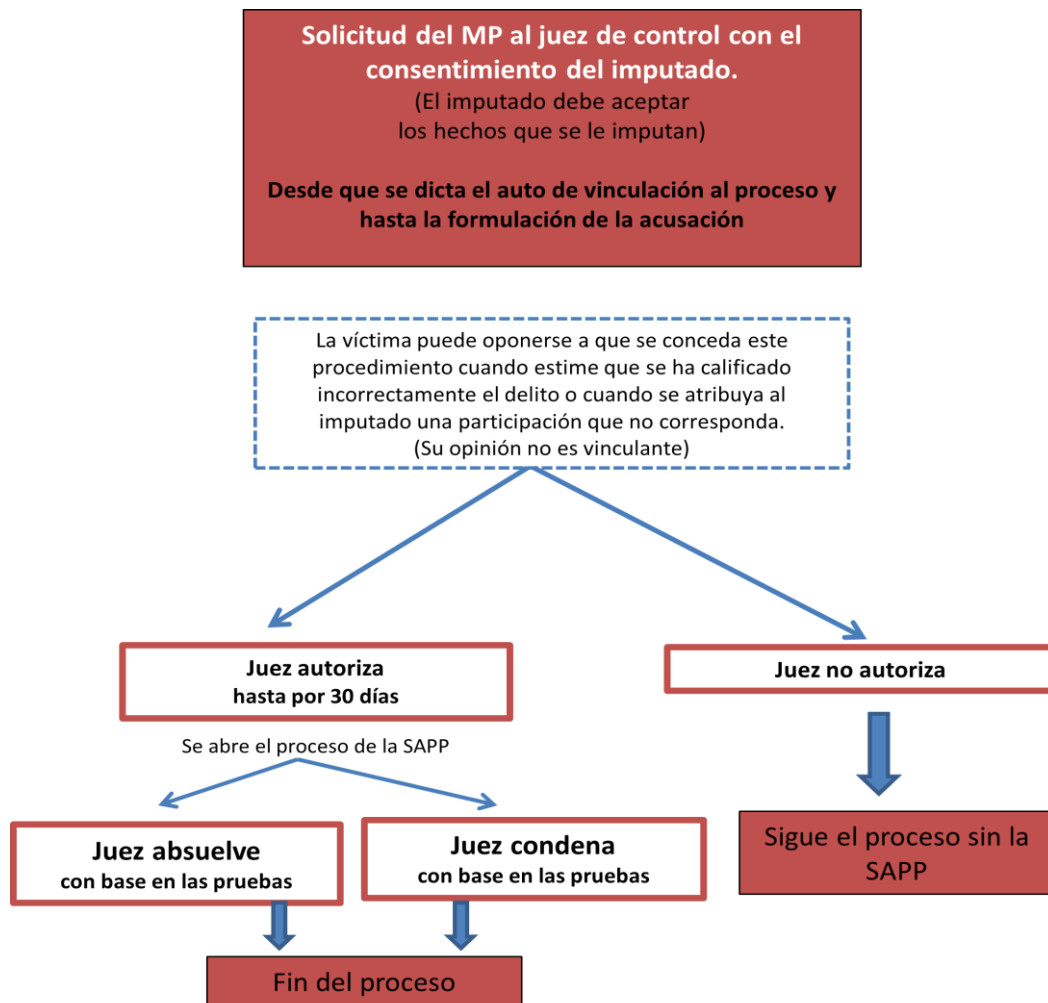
Solicitud del MP al juez de control con el consentimiento del imputado.
(El imputado debe aceptar los hechos que se le imputan)

Desde que se dicta el auto de vinculación al proceso y hasta la formulación de la acusación

La víctima puede oponerse a que se conceda este procedimiento cuando estime que se ha calificado incorrectamente el delito o cuando se atribuya al imputado una participación que no corresponda.
(Su opinión no es vinculante)

Juez autoriza
hasta por 30 días

Se abre el proceso de la SAPP

Juez no autoriza

Juez absuelve
con base en las pruebas

Juez condena
con base en las pruebas

Sigue el proceso sin la SAPP

Fin del proceso